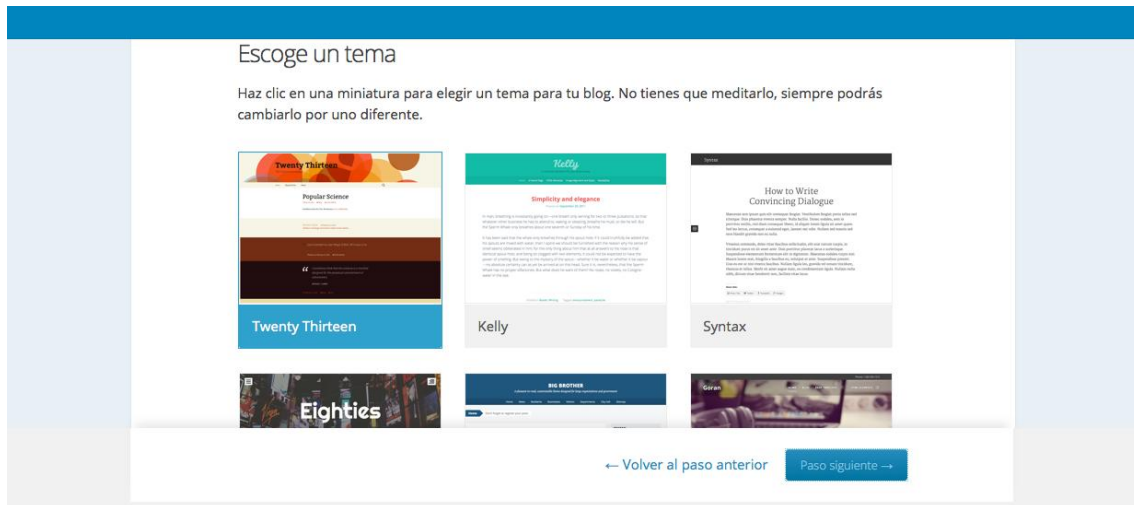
Escoge un tema

Haz clic en una miniatura para elegir un tema para tu blog. No tienes que meditarlo, siempre podrás cambiarlo por uno diferente.

Twenty Thirteen

Popular Science

Twenty Thirteen

Kelly

Simplicity and elegance

Kelly

Syntax

How to Write Convincing Dialogue

Syntax

Eighties

BIG BROTHER

Göran

← Volver al paso anterior

Paso siguiente →